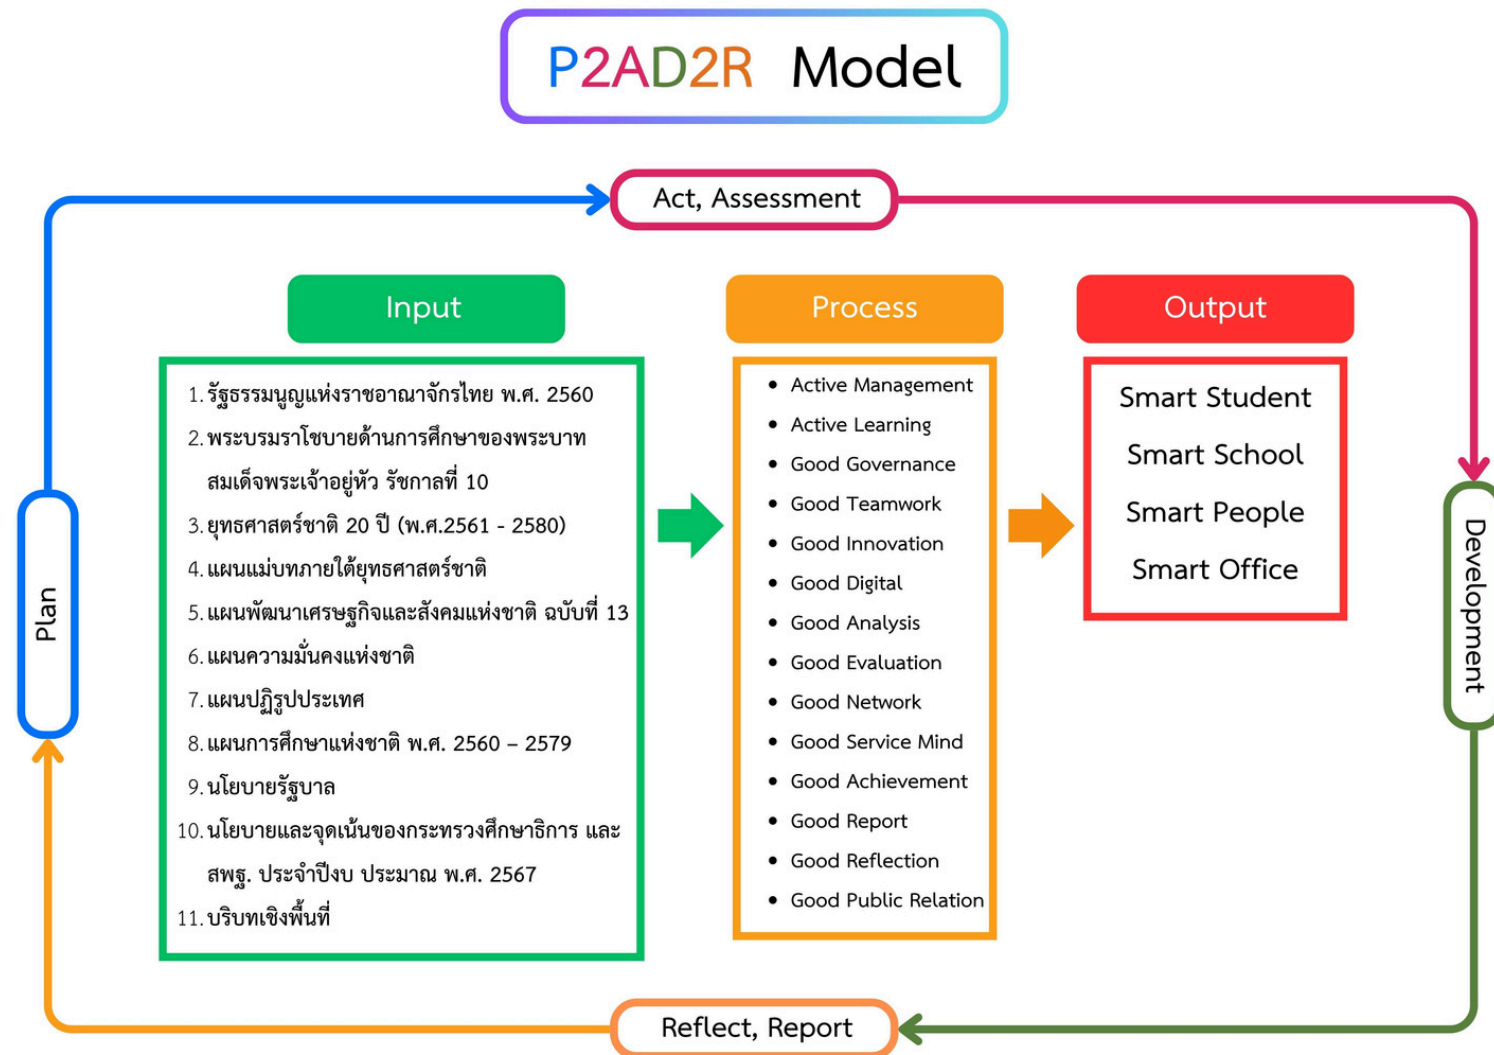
P2AD2R Model

Act, Assessment

Input

1. รัฐธรรมนูญแห่งราชอาณาจักรไทย พ.ศ. 2560
2. พระบรมราโชบายด้านการศึกษาของพระบาทสมเด็จพระเจ้าอยู่หัว รัชกาลที่ 10
3. ยุทธศาสตร์ชาติ 20 ปี (พ.ศ.2561 - 2580)
4. แผนแม่บทภายใต้ยุทธศาสตร์ชาติ
5. แผนพัฒนาเศรษฐกิจและสังคมแห่งชาติ ฉบับที่ 13
6. แผนความมั่นคงแห่งชาติ
7. แผนปฏิรูปประเทศ
8. แผนการศึกษาแห่งชาติ พ.ศ. 2560 – 2579
9. นโยบายรัฐบาล
10. นโยบายและจุดเน้นของกระทรวงศึกษาธิการ และ สพฐ. ประจำปีงบ ประมาณ พ.ศ. 2567
11. บริบทเชิงพื้นที่

Process

- Active Management
- Active Learning
- Good Governance
- Good Teamwork
- Good Innovation
- Good Digital
- Good Analysis
- Good Evaluation
- Good Network
- Good Service Mind
- Good Achievement
- Good Report
- Good Reflection
- Good Public Relation

Output

Smart Student
Smart School
Smart People
Smart Office

Plan

Development

Reflect, Report